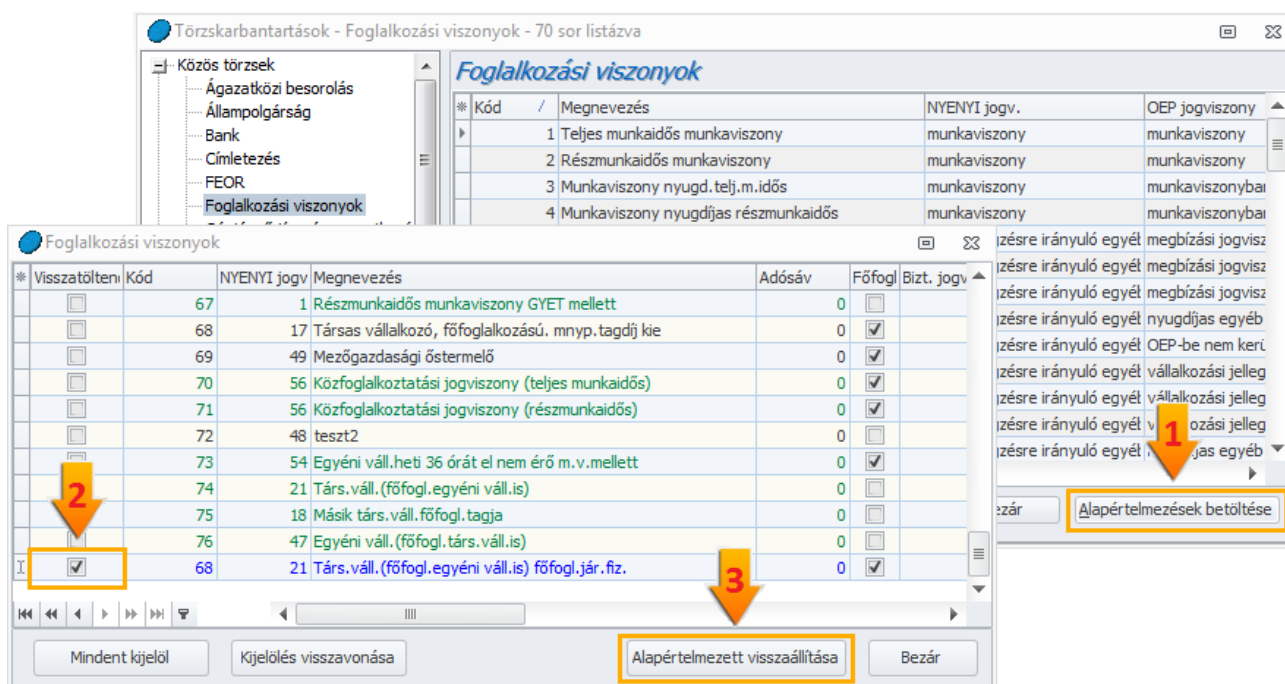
Törzskarbantartások - Foglalkozási viszonyok - 70 sor listázva

Közös törzsek
Ágazatközi besorolás
Állampolgárság
Bank
Címletezés
FEOR
Foglalkozási viszonyok

Foglalkozási viszonyok

| Kód | Megnevezés | NYENYI jogv. | OEP jogviszony |
|---|---|---|---|
| 1 | Teljes munkaidős munkaviszony | munkaviszony | munkaviszony |
| 2 | Részmunkaidős munkaviszony | munkaviszony | munkaviszony |
| 3 | Munkaviszony nyugd.telj.m.idős | munkaviszony | munkaviszonyba |
| 4 | Munkaviszony nyugdíjas részmunkaidős | munkaviszony | munkaviszonyba |

zésre irányuló egyét | megbízási jogvisz
zésre irányuló egyét | megbízási jogvisz
zésre irányuló egyét | megbízási jogvisz
zésre irányuló egyét | nyugdíjas egyéb
zésre irányuló egyét | OEP-be nem kerü
zésre irányuló egyét | vállalkozási jelleg
zésre irányuló egyét | vállalkozási jelleg
zésre irányuló egyét | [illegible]ozási jelleg
zésre irányuló egyét | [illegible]jas egyéb

zár
Alapértelmezések betöltése
1

Foglalkozási viszonyok

| Visszatölteni | Kód | NYENYI jogv | Megnevezés | Adósáv | Főfogl | Bizt. jogv |
|---|---|---|---|---|---|---|
| ☐ | 67 | 1 | Részmunkaidős munkaviszony GYET mellett | 0 | ☐ | |
| ☐ | 68 | 17 | Társas vállalkozó, főfoglalkozású. mnyp.tagdíj kie | 0 | ☑ | |
| ☐ | 69 | 49 | Mezőgazdasági őstermelő | 0 | ☑ | |
| ☐ | 70 | 56 | Közfoglalkoztatási jogviszony (teljes munkaidős) | 0 | ☑ | |
| ☐ | 71 | 56 | Közfoglalkoztatási jogviszony (részmunkaidős) | 0 | ☑ | |
| ☐ | 72 | 48 | teszt2 | 0 | ☐ | |
| ☐ | 73 | 54 | Egyéni váll.heti 36 órát el nem érő m.v.mellett | 0 | ☑ | |
| | 74 | 21 | Társ.váll.(főfogl.egyéni váll.is) | 0 | ☐ | |
| | 75 | 18 | Másik társ.váll.főfogl.tagja | 0 | ☐ | |
| | 76 | 47 | Egyéni váll.(főfogl.társ.váll.is) | 0 | ☐ | |
| ☑ | 68 | 21 | Társ.váll.(főfogl.egyéni váll.is) főfogl.jár.fiz. | 0 | ☑ | |

2
3

Mindent kijelöl
Kijelölés visszavonása
Alapértelmezett visszaállítása
Bezár